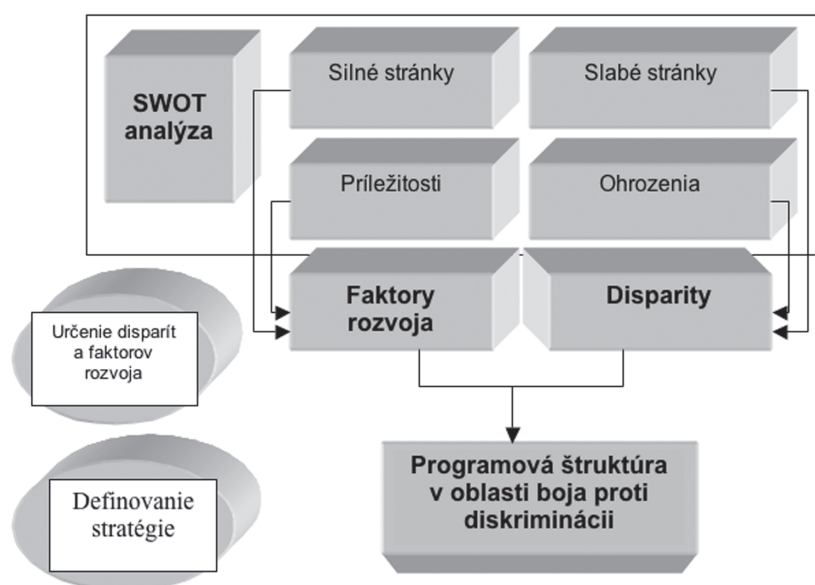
SWOT analýza

Silné stránky

Slabé stránky

Príležitosti

Ohrozenia

Faktory rozvoja

Disparity

Určenie disparít a faktorov rozvoja

Programová štruktúra v oblasti boja proti diskriminácii

Definovanie stratégie